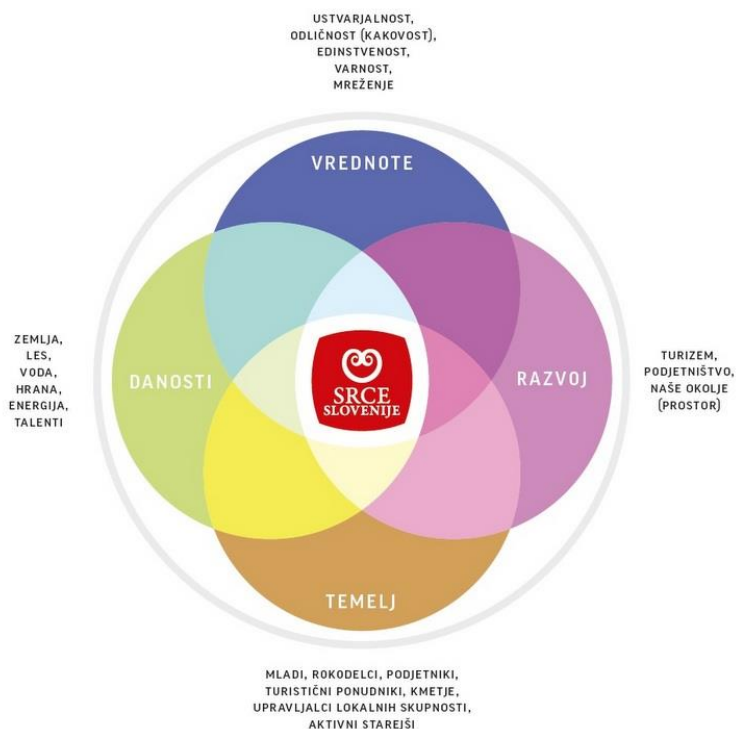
USTVARJALNOST,
ODLIČNOST (KAKOVOST),
EDINSTVENOST,
VARNOST,
MREŽENJE

VREDNOTE

ZEMLJA,
LES,
VODA,
HRANA,
ENERGIJA,
TALENTI

DANOSTI

SRCE SLOVENIJE

RAZVOJ

TURIZEM,
PODJETNIŠTVO,
NAŠE OKOLJE
(PROSTOR)

TEMELJ

MLADI, ROKODELCI, PODJETNIKI,
TURISTIČNI PONUDNIKI, KMETJE,
UPRAVLJALCI LOKALNIH SKUPNOSTI,
AKTIVNI STAREJŠI